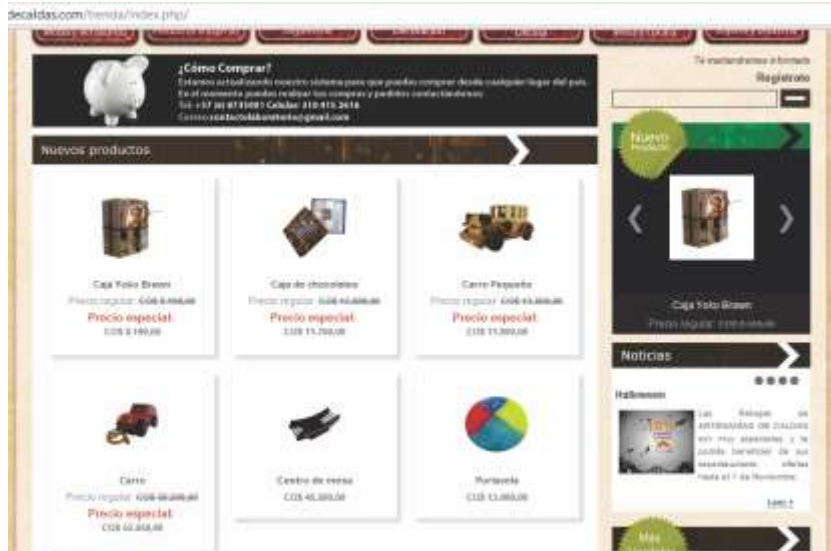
decaldas.com/tienda/index.php/

¿Cómo Comprar?
Estamos actualizando nuestro sistema para que puedas comprar desde cualquier lugar del país. En el momento puedes realizar tus compras y pedidos contactándonos:
Tel: +57 (6) 8735081 Celular: 310 415 2616
Correo: contacto@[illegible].com

Te mantendremos informado
Registrarse

Nuevos productos

Nuevo Producto

Caja Yoko Brown
Precio regular: COP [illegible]

Caja Yoko Brown
Precio regular: COP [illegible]
Precio especial:
COP 8.190,00

Caja de chocolates
Precio regular: COP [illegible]
Precio especial:
COP 11.760,00

Carro Pequeño
Precio regular: COP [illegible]
Precio especial:
COP 11.900,00

Noticias

Halloween

Las Ristras de ARTESANÍAS DE CALDAS son muy especiales y le pueden beneficiar de sus especialidades ofertas hasta el 1 de Noviembre.

Leer +

Carro
Precio regular: COP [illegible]
Precio especial:
COP 62.858,00

Centro de mesa
COP 45.300,00

Portavela
COP 13.000,00

Más